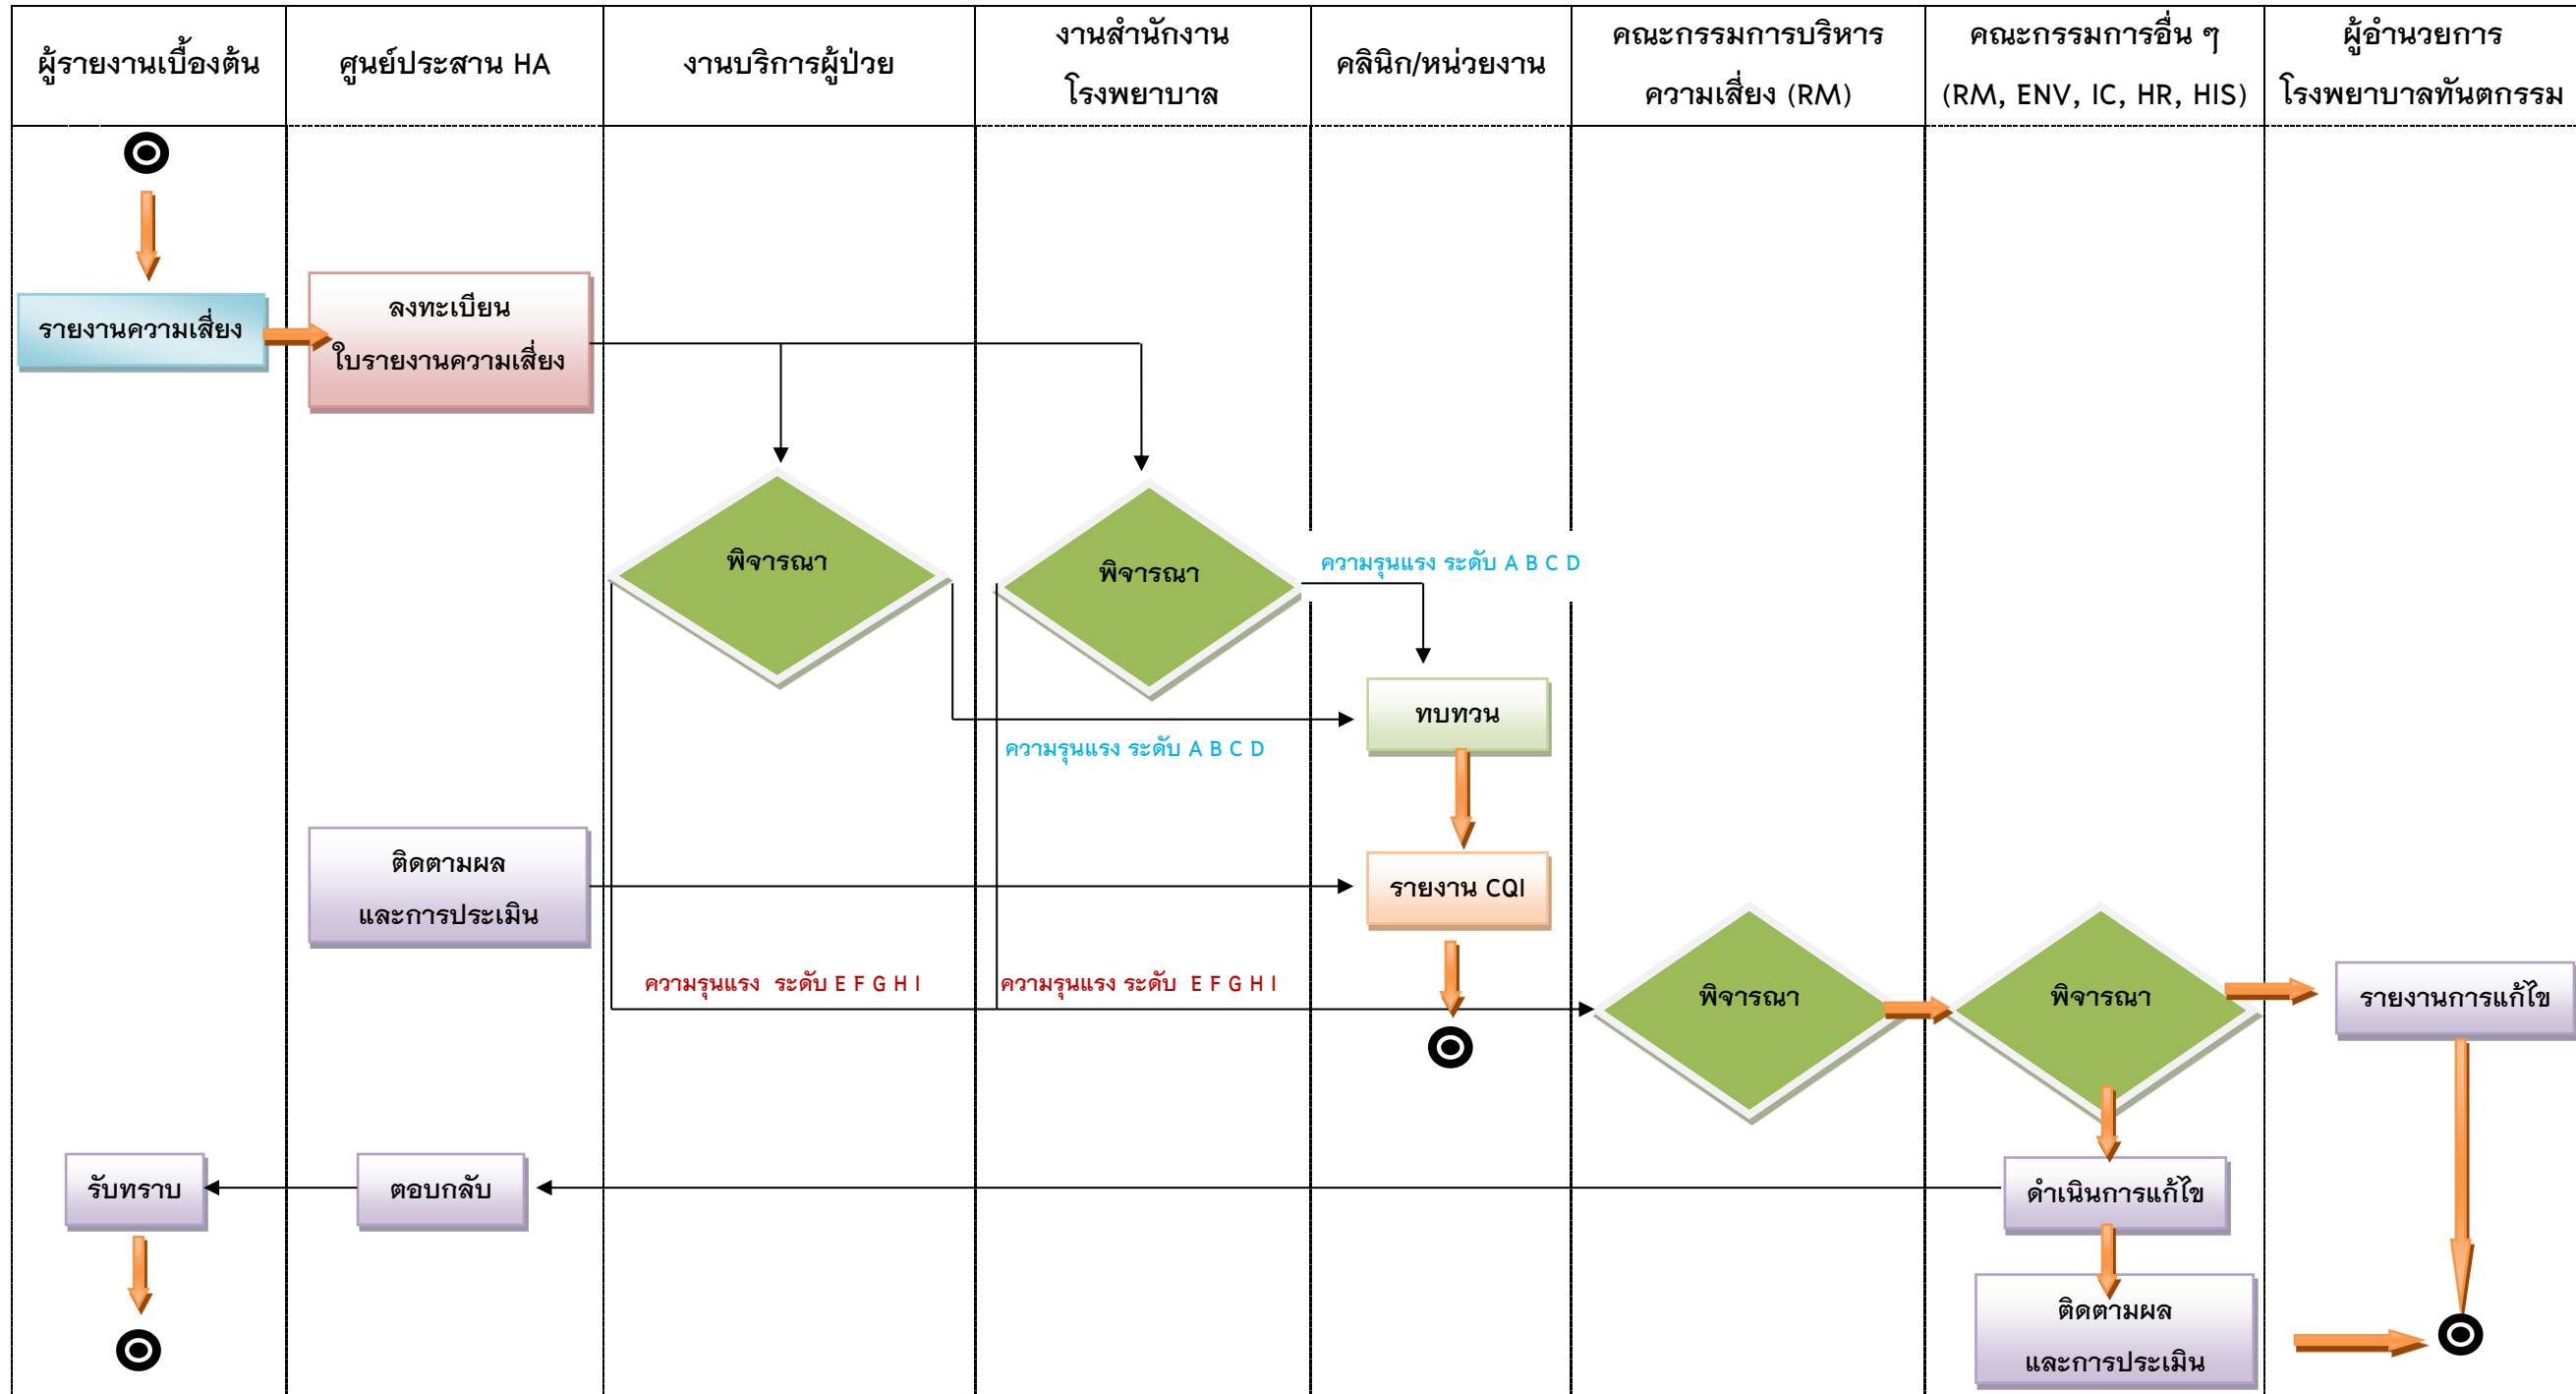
| ผู้รายงานเบื้องต้น | ศูนย์ประสาน HA | งานบริการผู้ป่วย | งานสำนักงานโรงพยาบาล | คลินิก/หน่วยงาน | คณะกรรมการบริหารความเสี่ยง (RM) | คณะกรรมการอื่น ๆ (RM, ENV, IC, HR, HIS) | ผู้อำนวยการโรงพยาบาลทันตกรรม |
|---|---|---|---|---|---|---|---|

รายงานความเสี่ยง

ลงทะเบียน ใบรายงานความเสี่ยง

พิจารณา

พิจารณา

ความรุนแรง ระดับ A B C D

ทบทวน

ความรุนแรง ระดับ A B C D

ติดตามผล และการประเมิน

รายงาน CQI

ความรุนแรง ระดับ E F G H I

ความรุนแรง ระดับ E F G H I

พิจารณา

พิจารณา

รายงานการแก้ไข

รับทราบ

ตอบกลับ

ดำเนินการแก้ไข

ติดตามผล และการประเมิน